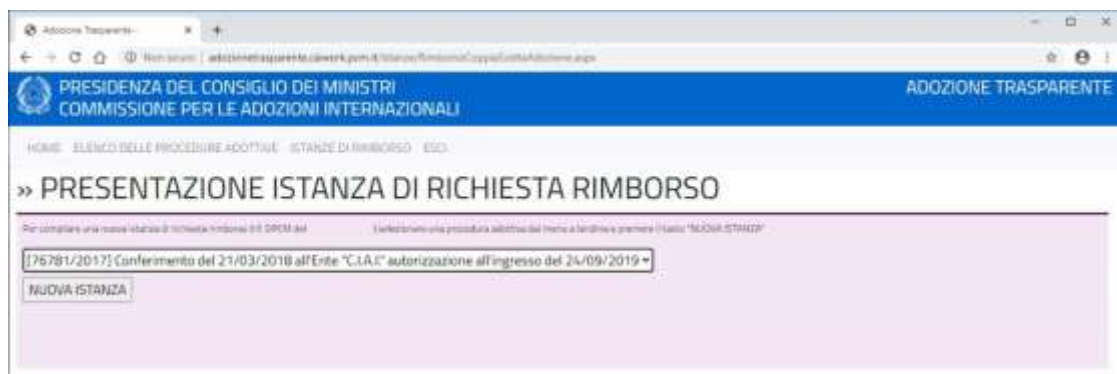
Adozione Trasparente ×

Non sicuro | adozionetrasparente.cai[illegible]

PRESIDENZA DEL CONSIGLIO DEI MINISTRI
COMMISSIONE PER LE ADOZIONI INTERNAZIONALI

ADOZIONE TRASPARENTE

HOME ELENCO DELLE PROCEDURE ADOTTIVE ISTANZE DI RIMBORSO ESCI

» PRESENTAZIONE ISTANZA DI RICHIESTA RIMBORSO

Per compilare una nuova istanza di richiesta rimborso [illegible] DPCM del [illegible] selezionare una procedura adottiva dal menu a tendina e premere il tasto "NUOVA ISTANZA"

[76781/2017] Conferimento del 21/03/2018 all'Ente "C.I.A.I" autorizzazione all'ingresso del 24/09/2019

NUOVA ISTANZA